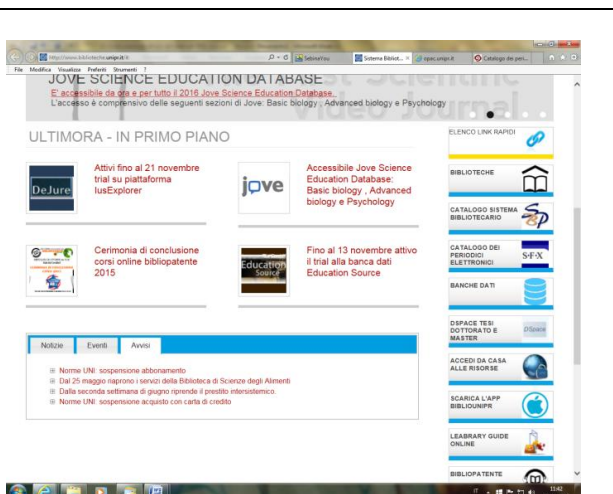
http://www.biblioteche.unipr.it/
SebinaYou
Sistema Bibliot...
opac.unipr.it
Catalogo dei peri...
File Modifica Visualizza Preferiti Strumenti ?

JOVE SCIENCE EDUCATION DATABASE
E' accessibile da ore e per tutto il 2016 Jove Science Education Database.
L'accesso è comprensivo delle seguenti sezioni di Jove: Basic biology , Advanced biology e Psychology

ULTIMORA - IN PRIMO PIANO

DeJure
Attivi fino al 21 novembre trial su piattaforma IusExplorer

jove
Accessibile Jove Science Education Database: Basic biology , Advanced biology e Psychology

Cerimonia di conclusione corsi online bibliopatente 2015

Education Source
Fino al 13 novembre attivo il trial alla banca dati Education Source

Notizie
Eventi
Avvisi

Norme UNI: sospensione abbonamento
Dal 25 maggio riaprono i servizi della Biblioteca di Scienze degli Alimenti
Dalla seconda settimana di giugno riprende il prestito intersistemico.
Norme UNI: sospensione acquisto con carta di credito

ELENCO LINK RAPIDI
BIBLIOTECHE
CATALOGO SISTEMA BIBLIOTECARIO
CATALOGO DEI PERIODICI ELETTRONICI
S·F·X
BANCHE DATI
DSPACE TESI DOTTORATO E MASTER
DSpace
ACCEDI DA CASA ALLE RISORSE
SCARICA L'APP BIBLIOUNIPR
LEABRARY GUIDE ONLINE
BIBLIOPATENTE

11:42